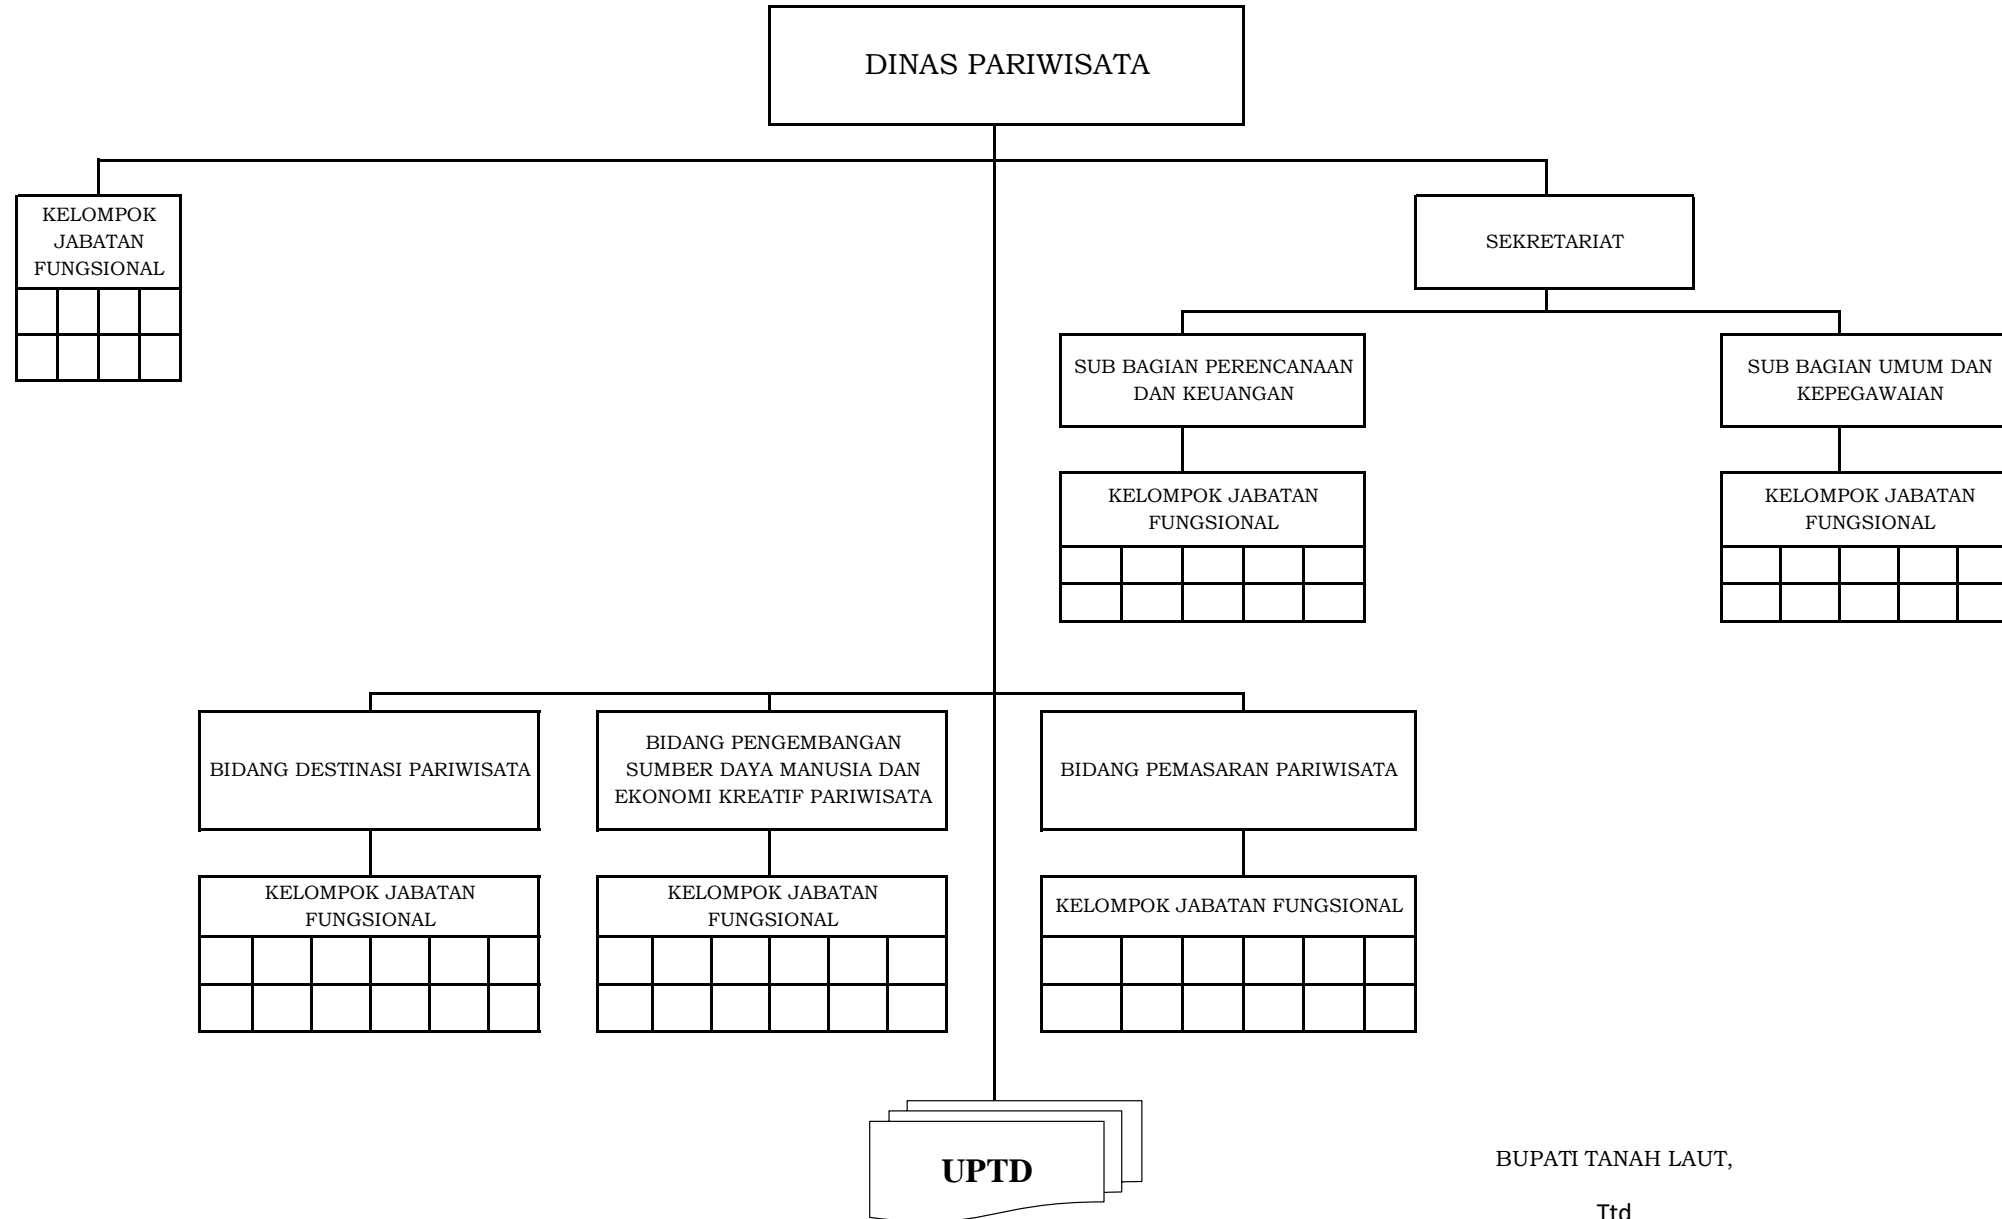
DINAS PARIWISATA

KELOMPOK JABATAN FUNGSIONAL

SEKRETARIAT

SUB BAGIAN PERENCANAAN DAN KEUANGAN

SUB BAGIAN UMUM DAN KEPEGAWAIAN

KELOMPOK JABATAN FUNGSIONAL

KELOMPOK JABATAN FUNGSIONAL

BIDANG DESTINASI PARIWISATA

BIDANG PENGEMBANGAN SUMBER DAYA MANUSIA DAN EKONOMI KREATIF PARIWISATA

BIDANG PEMASARAN PARIWISATA

KELOMPOK JABATAN FUNGSIONAL

KELOMPOK JABATAN FUNGSIONAL

KELOMPOK JABATAN FUNGSIONAL

UPTD

BUPATI TANAH LAUT,

Ttd